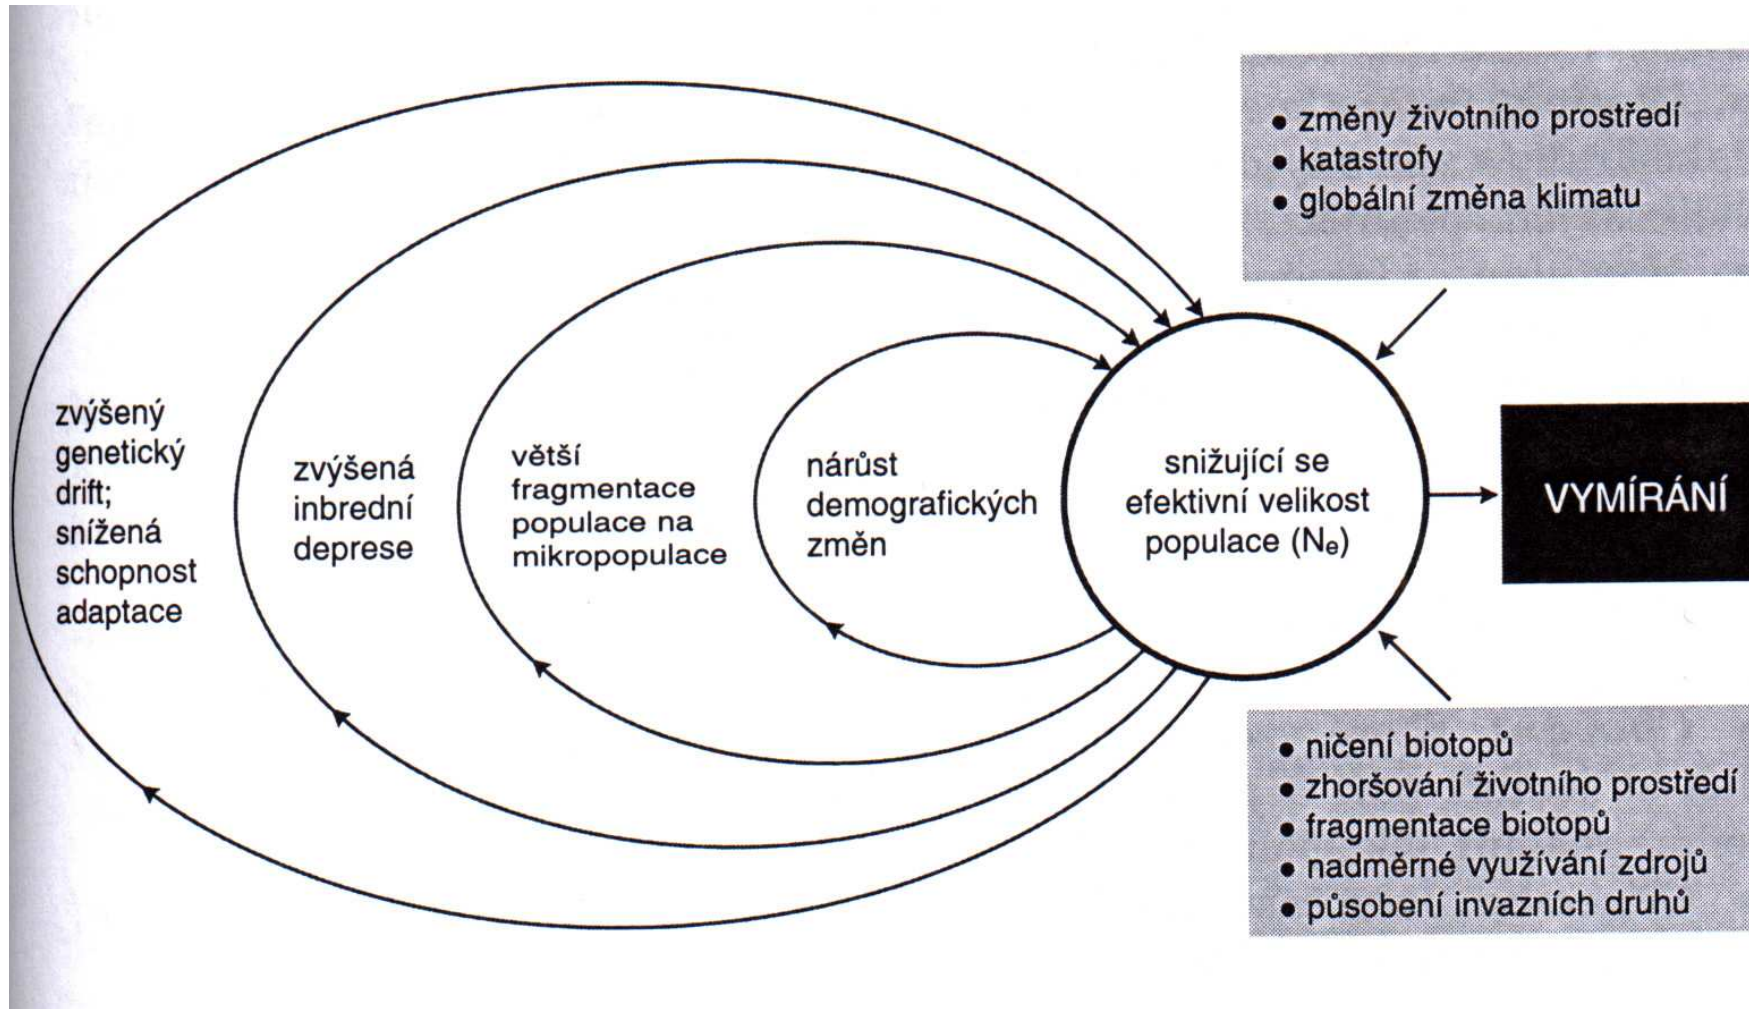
• změny životního prostředí
• katastrofy
• globální změna klimatu

zvýšený genetický drift; snížená schopnost adaptace

zvýšená inbrední deprese

větší fragmentace populace na mikropopulace

nárůst demografických změn

snižující se efektivní velikost populace ($N_e$)

VYMÍRÁNÍ

• ničení biotopů
• zhoršování životního prostředí
• fragmentace biotopů
• nadměrné využívání zdrojů
• působení invazních druhů